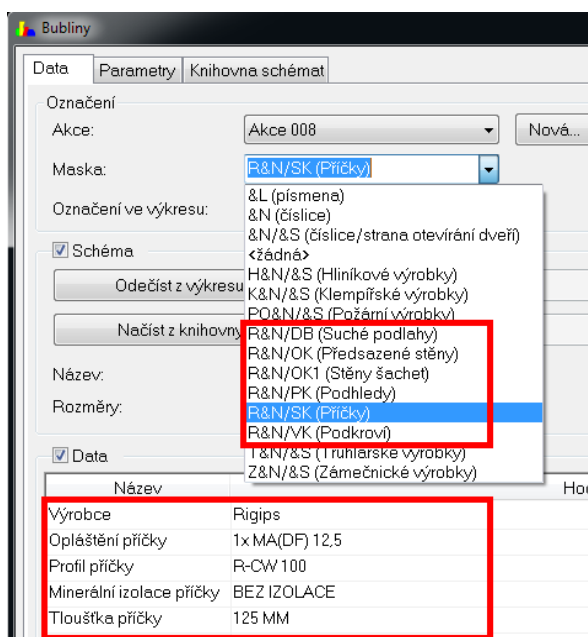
Bubliny

Data | Parametry | Knihovna schémat

Označení

Akce: Akce 008 | Nová...

Maska: R&N/SK (Příčky)

Označení ve výkresu:

&L (písmena)
&N (číslice)
&N/&S (číslice/strana otevírání dveří)
<žádná>
H&N/&S (Hliníkové výrobky)
K&N/&S (Klempířské výrobky)
PO&N/&S (Požární výrobky)
R&N/DB (Suché podlahy)
R&N/OK (Předsazené stěny)
R&N/OK1 (Stěny šachet)
R&N/PK (Podhledy)
R&N/SK (Příčky)
R&N/VK (Podkroví)
T&N/&S (Truhlářské výrobky)
Z&N/&S (Zámečnické výrobky)

Schéma

Odečíst z výkresu

Načíst z knihovny

Název:

Rozměry:

Data

| Název | | Ho |
|---|---|---|
| Výrobce | Rigips | |
| Opláštění příčky | 1x MA(DF) 12,5 | |
| Profil příčky | R-CW 100 | |
| Minerální izolace příčky | BEZ IZOLACE | |
| Tloušťka příčky | 125 MM | |